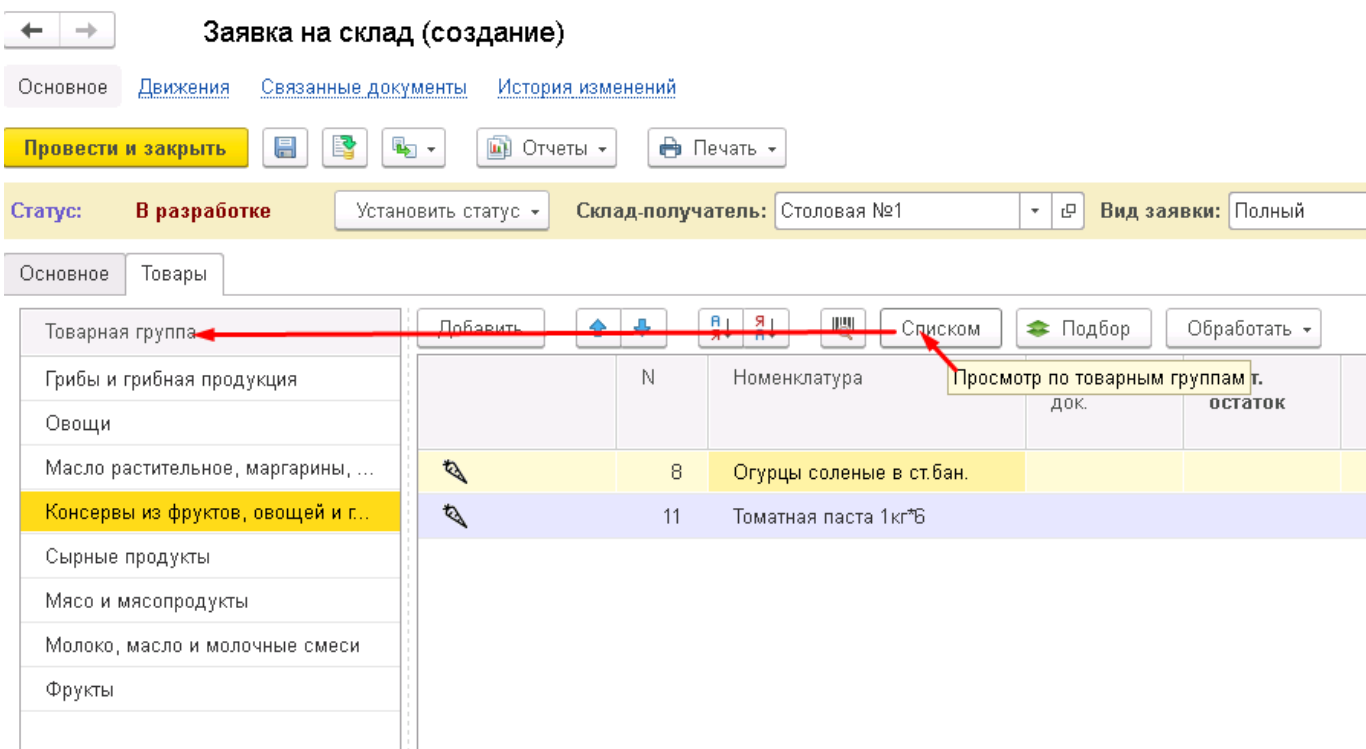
Заявка на склад (создание)

Основное Движения Связанные документы История изменений

Провести и закрыть Отчеты Печать

Статус: В разработке Установить статус Склад-получатель: Столовая №1 Вид заявки: Полный

Основное Товары

Товарная группа

Грибы и грибная продукция

Овощи

Масло растительное, маргарины, ...

Консервы из фруктов, овощей и г...

Сырные продукты

Мясо и мясопродукты

Молоко, масло и молочные смеси

Фрукты

Добавить Списком Подбор Обработать

Просмотр по товарным группам

| | N | Номенклатура | док. | остаток |
|---|---|---|---|---|
| | 8 | Огурцы соленые в ст.бан. | | |
| | 11 | Томатная паста 1кг*6 | | |